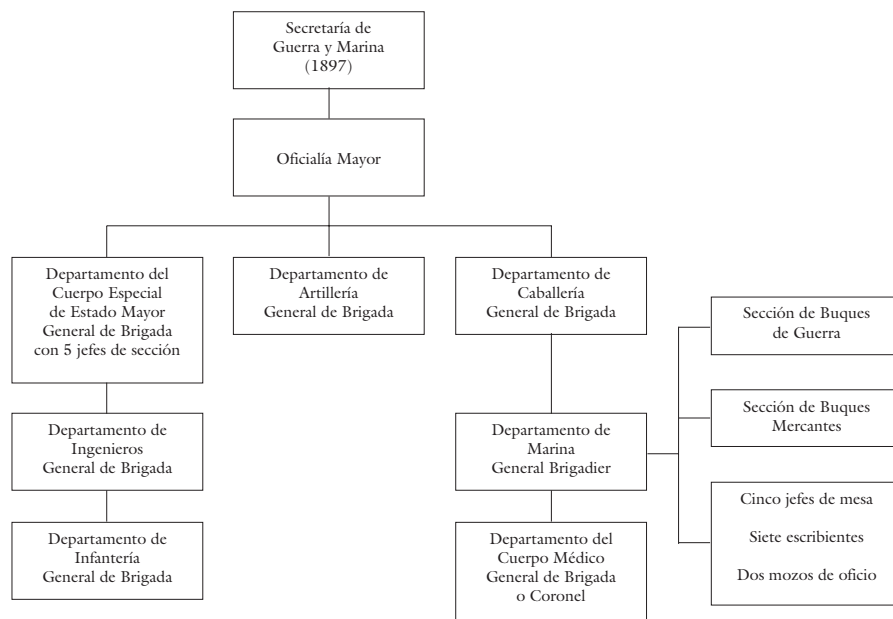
Secretaría de Guerra y Marina (1897)

Oficialía Mayor

Departamento del Cuerpo Especial de Estado Mayor General de Brigada con 5 jefes de sección

Departamento de Artillería General de Brigada

Departamento de Caballería General de Brigada

Sección de Buques de Guerra

Sección de Buques Mercantes

Departamento de Ingenieros General de Brigada

Departamento de Marina General Brigadier

Cinco jefes de mesa

Siete escribientes

Dos mozos de oficio

Departamento de Infantería General de Brigada

Departamento del Cuerpo Médico General de Brigada o Coronel